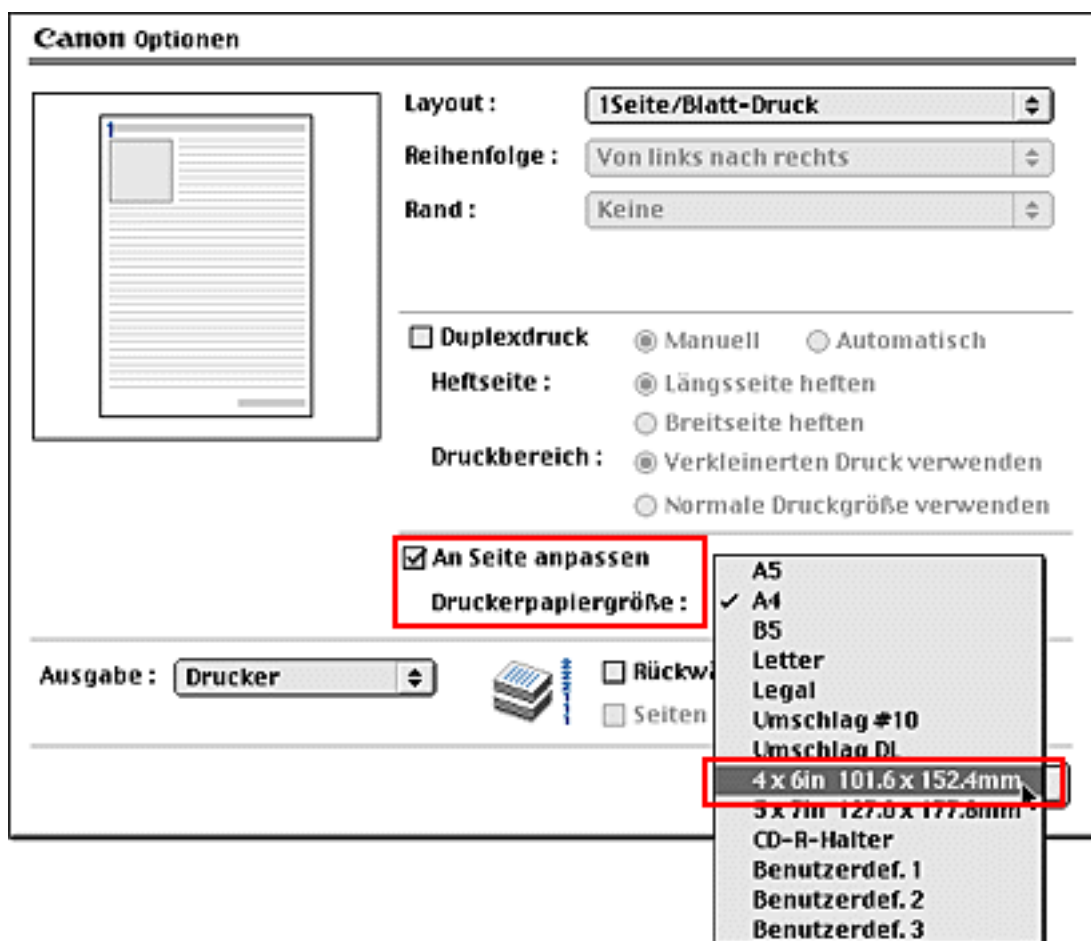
Canon Optionen

1

Layout : 1Seite/Blatt-Druck

Reihenfolge : Von links nach rechts

Rand : Keine

Duplexdruck
Manuell
Automatisch

Heftseite :
Längsseite heften
Breitseite heften

Druckbereich :
Verkleinerten Druck verwenden
Normale Druckgröße verwenden

An Seite anpassen

Druckerpapiergröße :

A5
✓ A4
B5
Letter
Legal
Umschlag #10
Umschlag DL
4 x 6in 101.6 x 152.4mm
5 x 7in 127.0 x 177.8mm
CD-R-Halter
Benutzerdef. 1
Benutzerdef. 2
Benutzerdef. 3

Ausgabe : Drucker

Rückw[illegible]
Seiten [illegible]